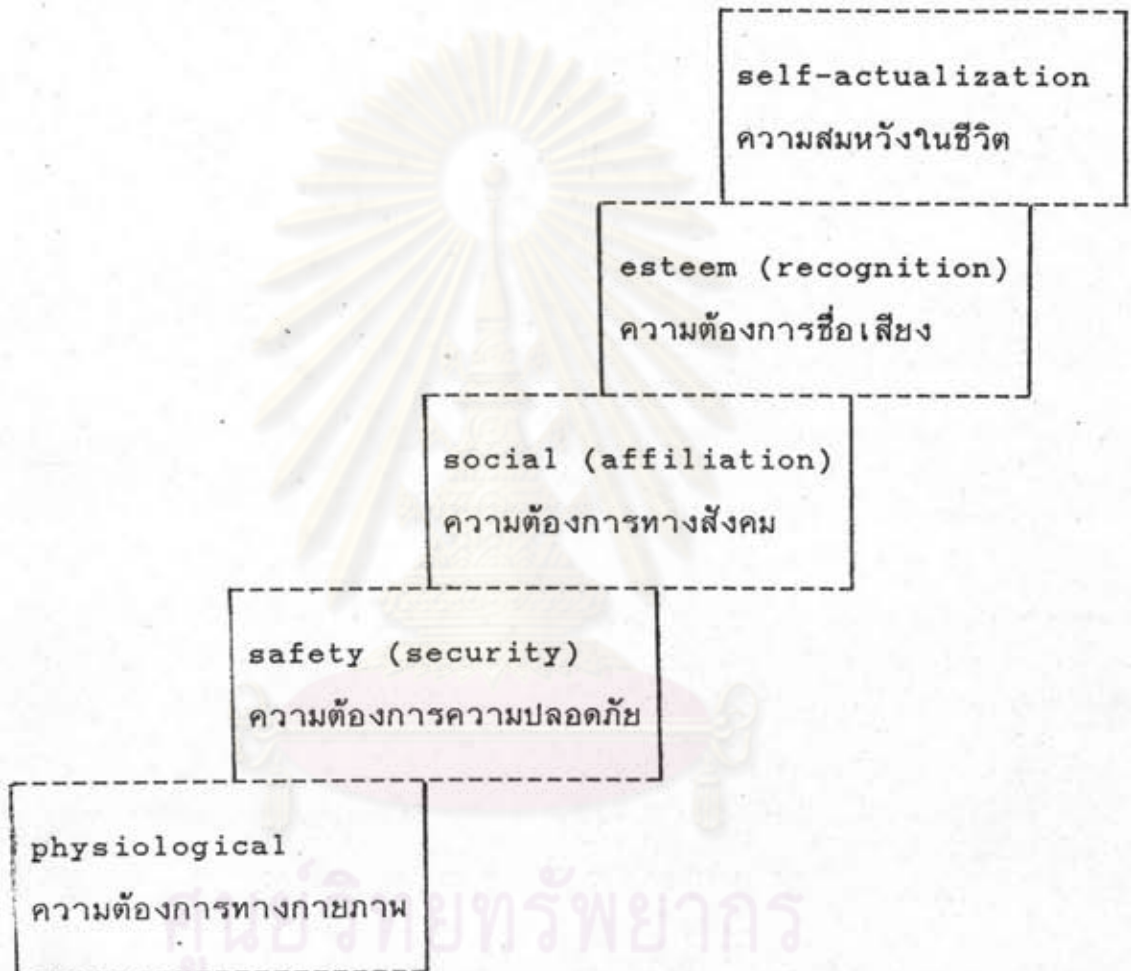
self-actualization
ความสมหวังในชีวิต

esteem (recognition)
ความต้องการชื่อเสียง

social (affiliation)
ความต้องการทางสังคม

safety (security)
ความต้องการความปลอดภัย

physiological
ความต้องการทางกายภาพ

ศูนย์วิทยทรัพยากร